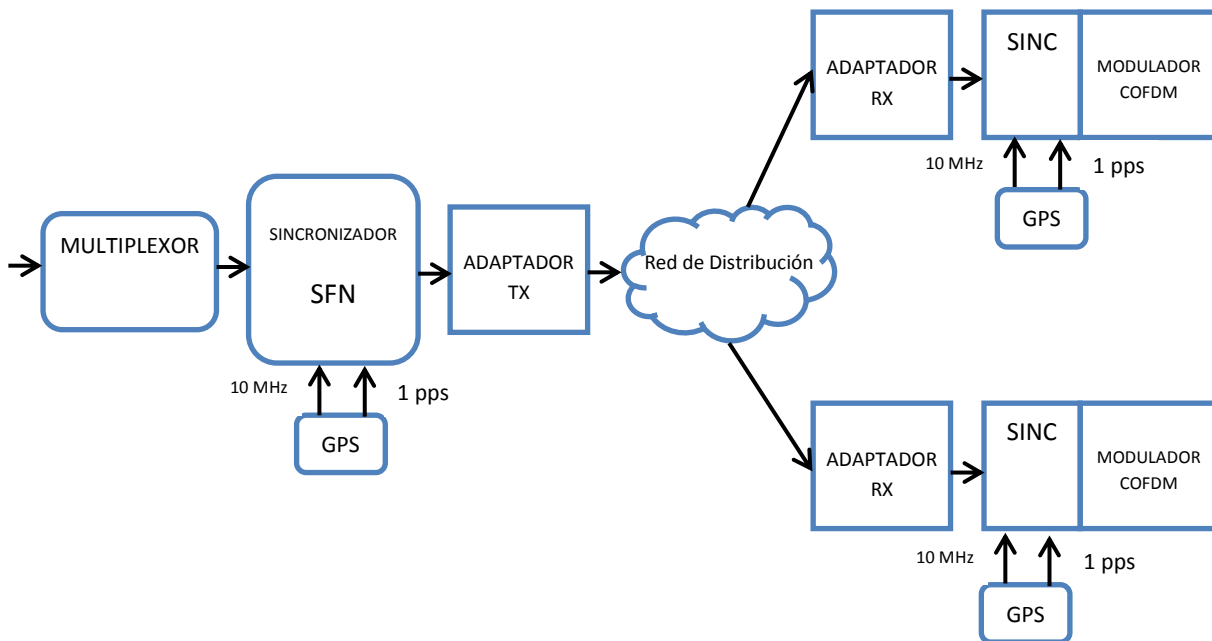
MULTIPLEXOR

SINCRONIZADOR

SFN

10 MHz

1 pps

GPS

ADAPTADOR

TX

Red de Distribución

ADAPTADOR

RX

SINC

MODULADOR

COFDM

10 MHz

1 pps

GPS

ADAPTADOR

RX

SINC

MODULADOR

COFDM

10 MHz

1 pps

GPS